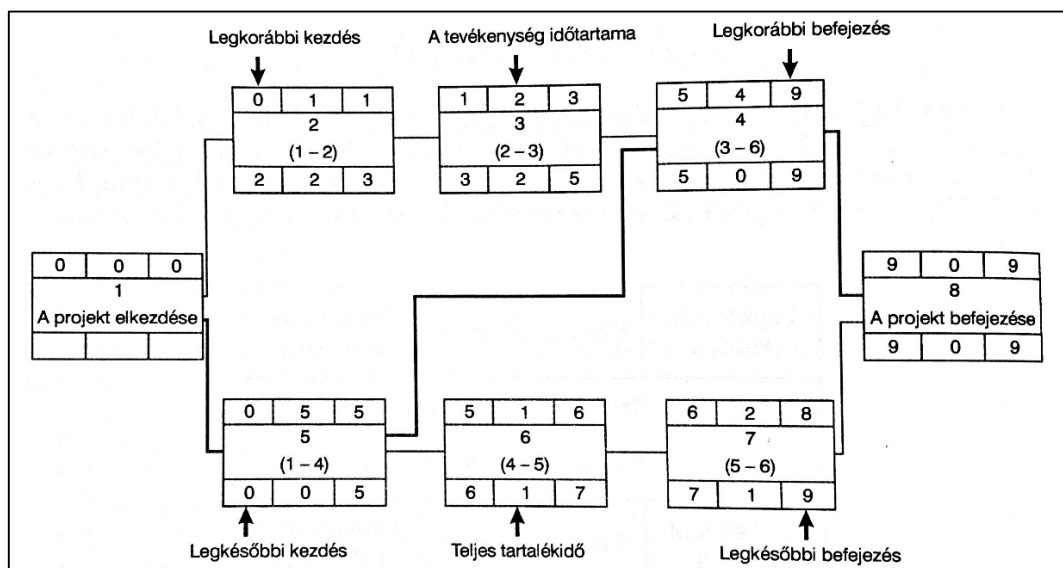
Legkorábbi kezdés

A tevékenység időtartama

Legkorábbi befejezés

| 0 | 1 | 1 |
|---|---|---|
| 2 (1 – 2) | | |
| 2 | 2 | 3 |

| 1 | 2 | 3 |
|---|---|---|
| 3 (2 – 3) | | |
| 3 | 2 | 5 |

| 5 | 4 | 9 |
|---|---|---|
| 4 (3 – 6) | | |
| 5 | 0 | 9 |

| 0 | 0 | 0 |
|---|---|---|
| 1 A projekt elkezdése | | |
| | | |

| 9 | 0 | 9 |
|---|---|---|
| 8 A projekt befejezése | | |
| 9 | 0 | 9 |

| 0 | 5 | 5 |
|---|---|---|
| 5 (1 – 4) | | |
| 0 | 0 | 5 |

| 5 | 1 | 6 |
|---|---|---|
| 6 (4 – 5) | | |
| 6 | 1 | 7 |

| 6 | 2 | 8 |
|---|---|---|
| 7 (5 – 6) | | |
| 7 | 1 | 9 |

Legkésőbbi kezdés

Teljes tartalékidő

Legkésőbbi befejezés